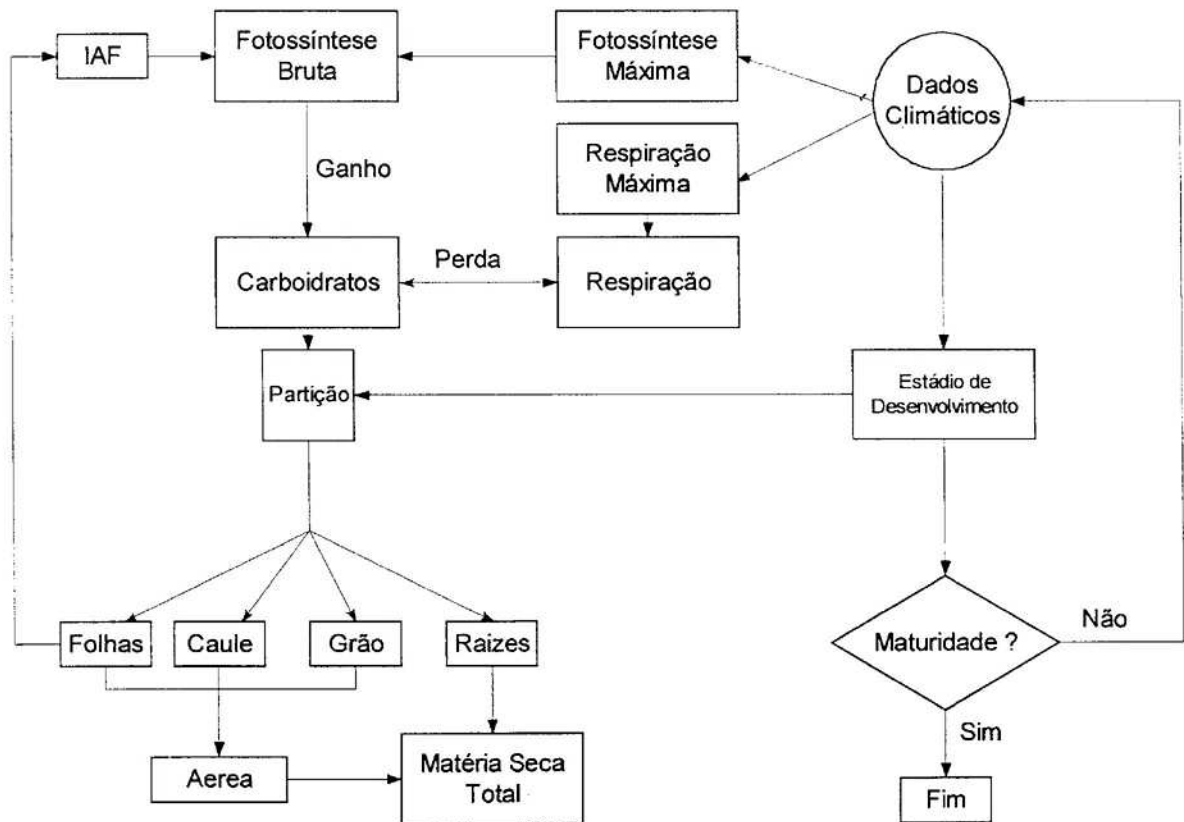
IAF

Fotossíntese Bruta

Fotossíntese Máxima

Dados Climáticos

Ganho

Respiração Máxima

Carboidratos

Perda

Respiração

Partição

Estádio de Desenvolvimento

Folhas

Caule

Grão

Raizes

Maturidade ?

Não

Sim

Aerea

Matéria Seca Total

Fim